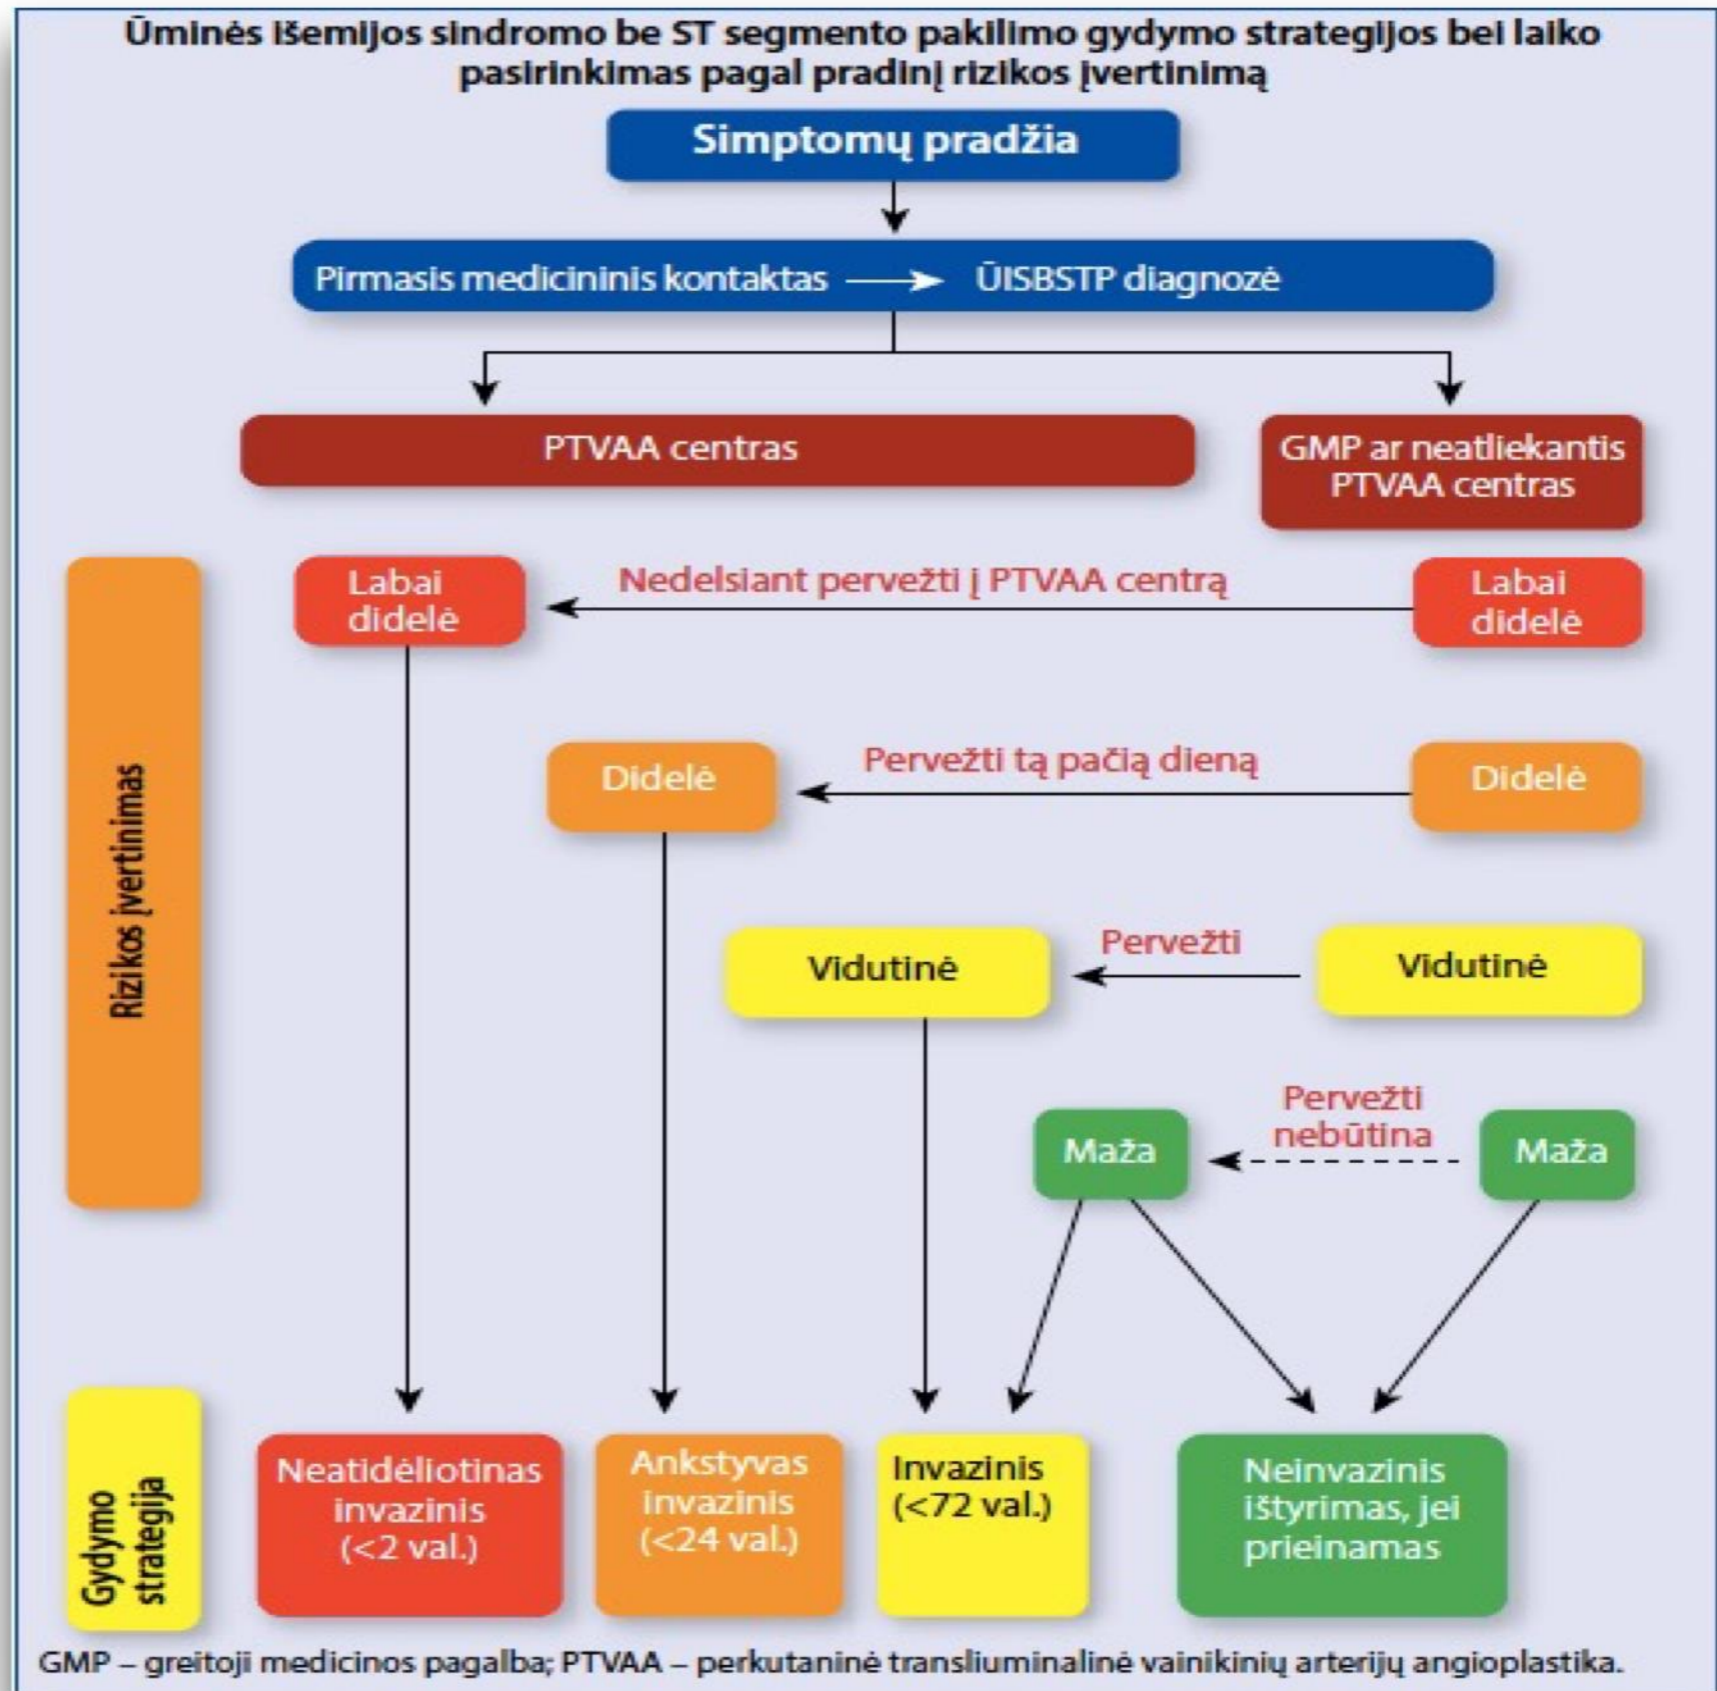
Ūminės išemijos sindromo be ST segmento pakilimo gydymo strategijos bei laiko pasirinkimas pagal pradinį rizikos įvertinimą

Simptomų pradžia

Pirmasis medicininis kontaktas → ŪISBSTP diagnozė

PTVAA centras

GMP ar neatliekantis PTVAA centras

Rizikos įvertinimas

Labai didelė

Nedelsiant pervežti į PTVAA centrą

Labai didelė

Didelė

Pervežti tą pačią dieną

Didelė

Vidutinė

Pervežti

Vidutinė

Maža

Pervežti nebūtina

Maža

Gydymo strategija

Neatidėliotinas invazinis (<2 val.)

Ankstyvas invazinis (<24 val.)

Invazinis (<72 val.)

Neinvazinis ištyrimas, jei prieinamas

GMP – greitoji medicinos pagalba; PTVAA – perkutaninė transliuminalinė vainikinių arterijų angioplastika.